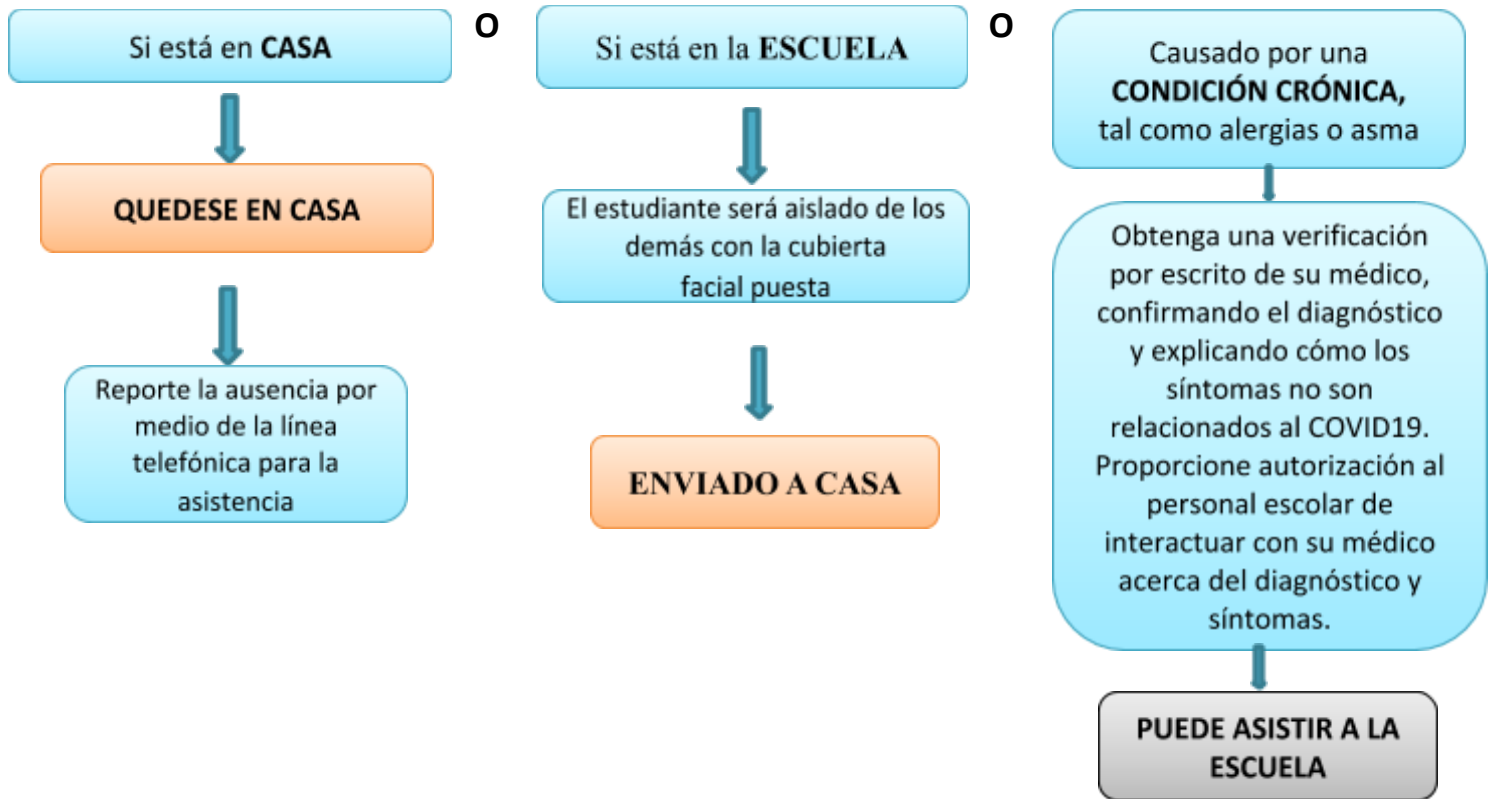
Si está en **CASA**

**QUEDESE EN CASA**

Reporte la ausencia por medio de la línea telefónica para la asistencia

**O**

Si está en la **ESCUELA**

El estudiante será aislado de los demás con la cubierta facial puesta

**ENVIADO A CASA**

**O**

Causado por una **CONDICIÓN CRÓNICA,** tal como alergias o asma

Obtenga una verificación por escrito de su médico, confirmando el diagnóstico y explicando cómo los síntomas no son relacionados al COVID19. Proporcione autorización al personal escolar de interactuar con su médico acerca del diagnóstico y síntomas.

**PUEDE ASISTIR A LA ESCUELA**